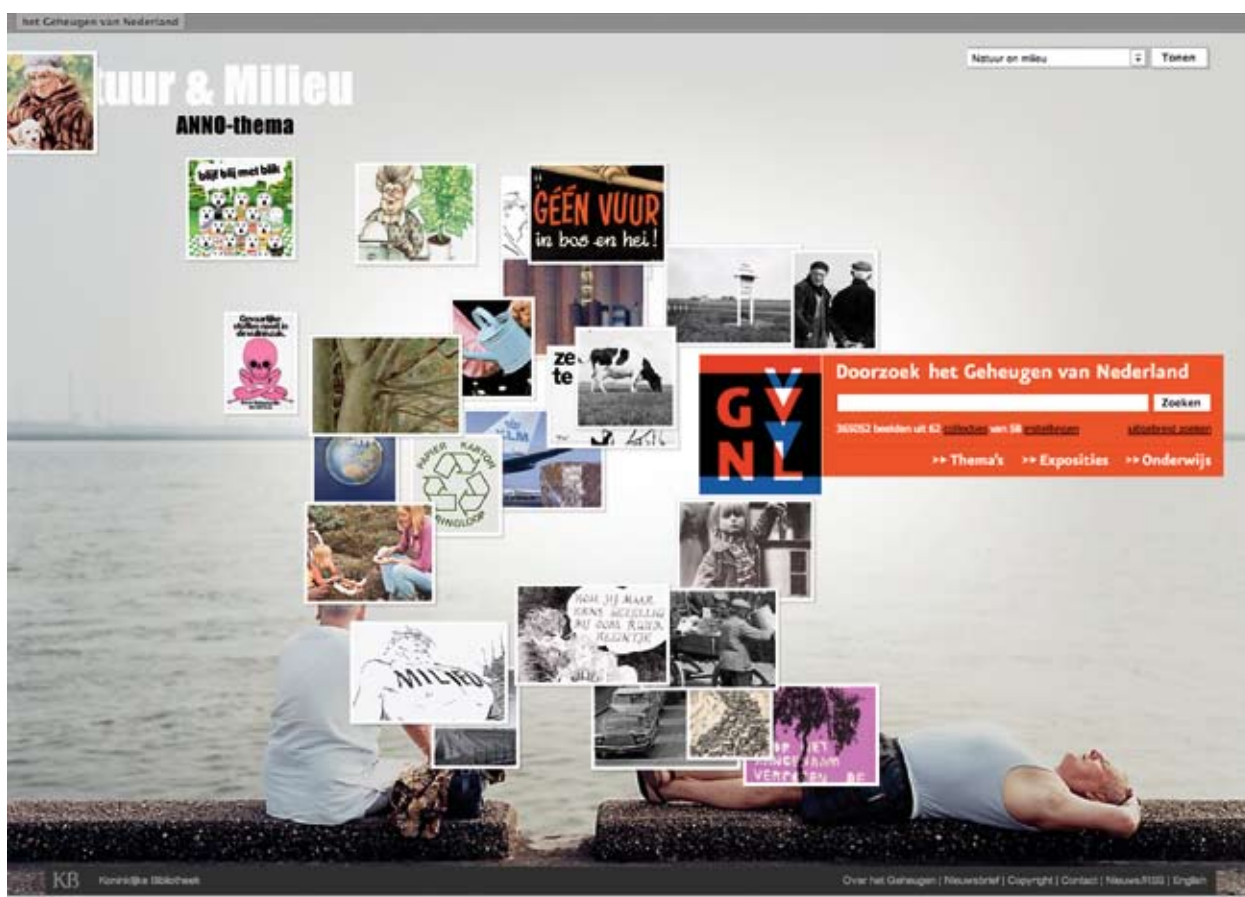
het Geheugen van Nederland

tuur & Milieu

ANNO-thema

Natuur en milieu

Tonen

blijf bij met blik

GÉÉN VUUR in bos en hei!

PAPIER KARTON KRINGLOOP

KLM

MILIEU

Doorzoek het Geheugen van Nederland

Zoeken

365052 beelden uit 62 collecties van 58 instellingen

uitgebreid zoeken

G V N L

>> Thema's >> Exposities >> Onderwijs

KB Koninklijke Bibliotheek

Over het Geheugen | Nieuwsbrief | Copyright | Contact | Nieuws/RSS | English